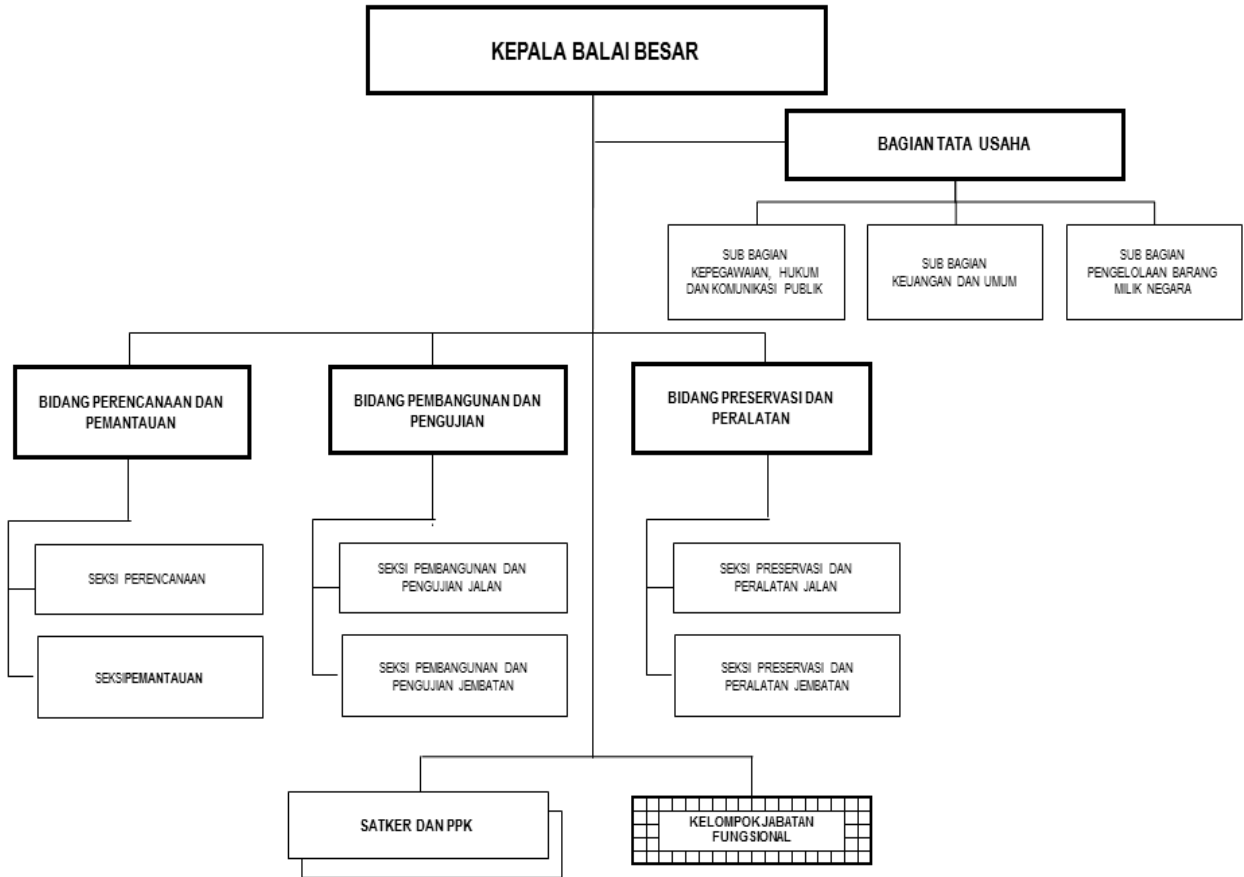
KEPALA BALAI BESAR

BAGIAN TATA USAHA

SUB BAGIAN KEPEGAWAIAN, HUKUM DAN KOMUNIKASI PUBLIK

SUB BAGIAN KEUANGAN DAN UMUM

SUB BAGIAN PENGELOLAAN BARANG MILIK NEGARA

BIDANG PERENCANAAN DAN PEMANTAUAN

SEKSI PERENCANAAN

SEKSIPEMANTAUAN

BIDANG PEMBANGUNAN DAN PENGUJIAN

SEKSI PEMBANGUNAN DAN PENGUJIAN JALAN

SEKSI PEMBANGUNAN DAN PENGUJIAN JEMBATAN

BIDANG PRESERVASI DAN PERALATAN

SEKSI PRESERVASI DAN PERALATAN JALAN

SEKSI PRESERVASI DAN PERALATAN JEMBATAN

SATKER DAN PPK

KELOMPOK JABATAN FUNGSIONAL